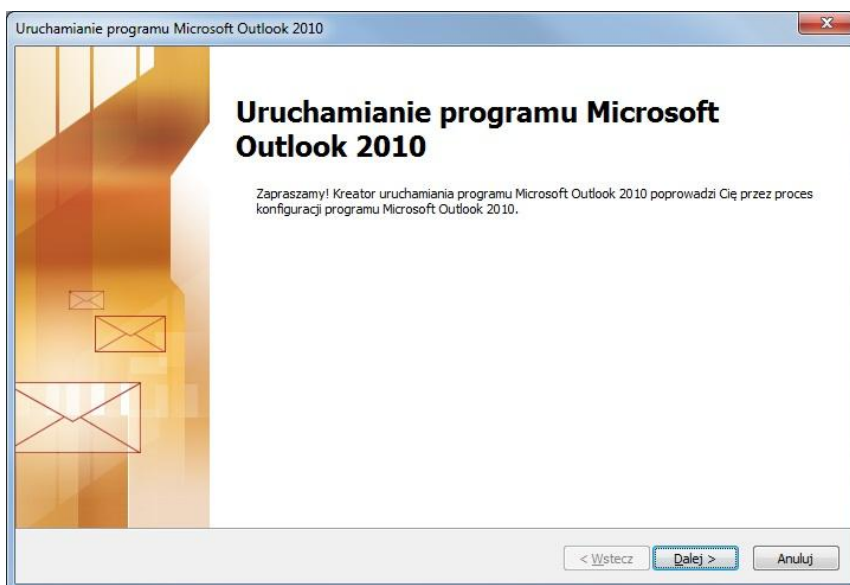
Uruchamianie programu Microsoft Outlook 2010

Uruchamianie programu Microsoft Outlook 2010

Zapraszamy! Kreator uruchamiania programu Microsoft Outlook 2010 poprowadzi Cię przez proces konfiguracji programu Microsoft Outlook 2010.

< Wstecz Dalej > Anuluj